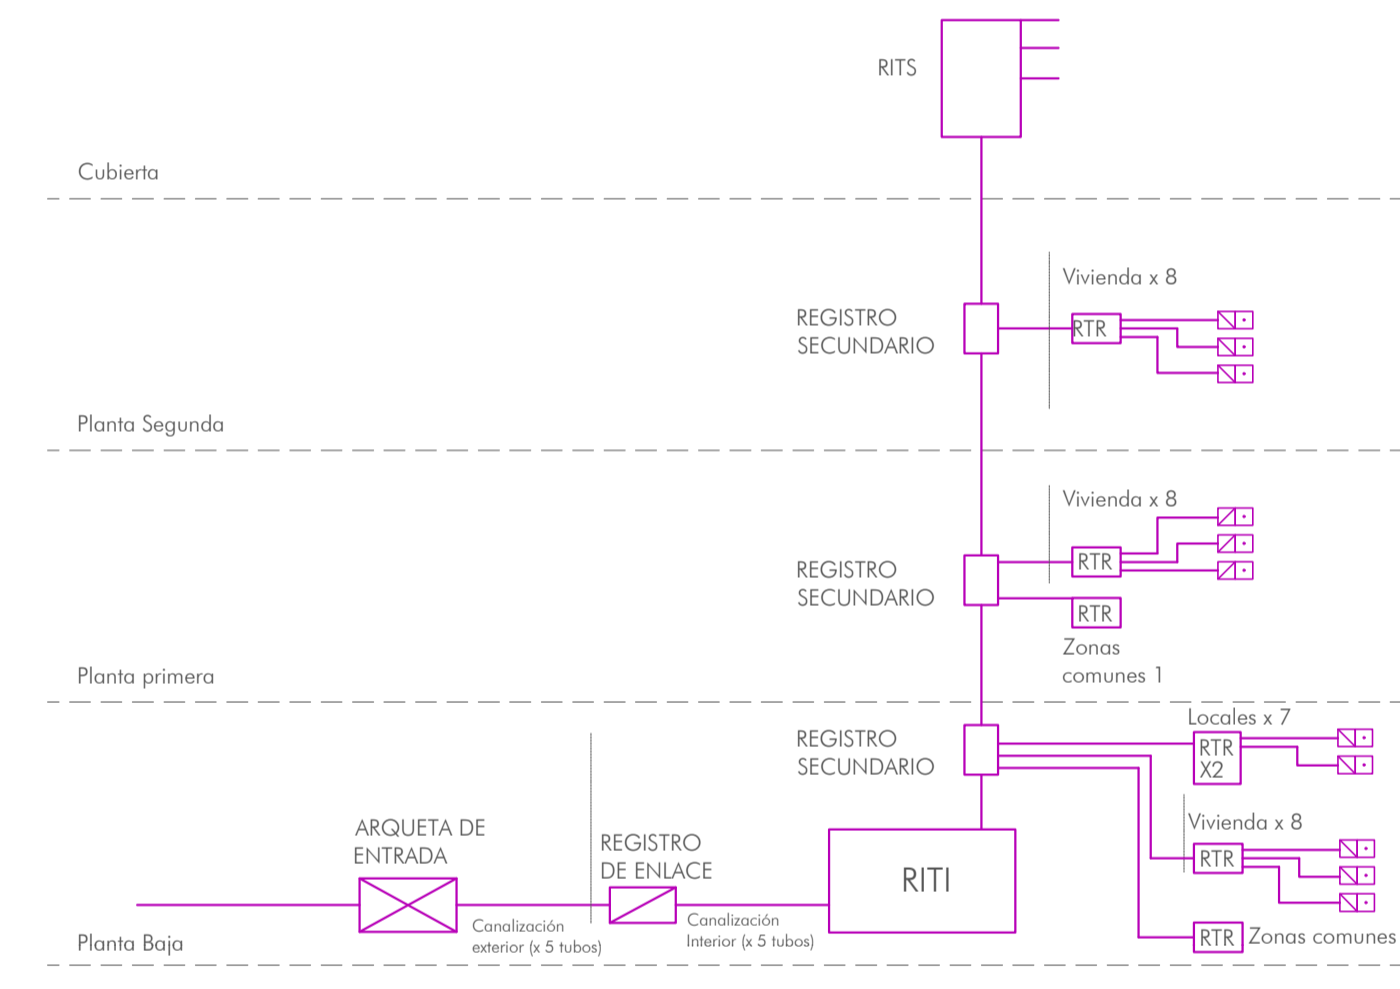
RITS

Cubierta

Vivienda x 8

REGISTRO SECUNDARIO

RTR

Planta Segunda

Vivienda x 8

RTR

REGISTRO SECUNDARIO

RTR

Zonas comunes 1

Planta primera

Locales x 7

REGISTRO SECUNDARIO

RTR X2

Vivienda x 8

RTR

ARQUETA DE ENTRADA

REGISTRO DE ENLACE

RITI

Canalización exterior (x 5 tubos)

Canalización Interior (x 5 tubos)

RTR Zonas comunes

Planta Baja